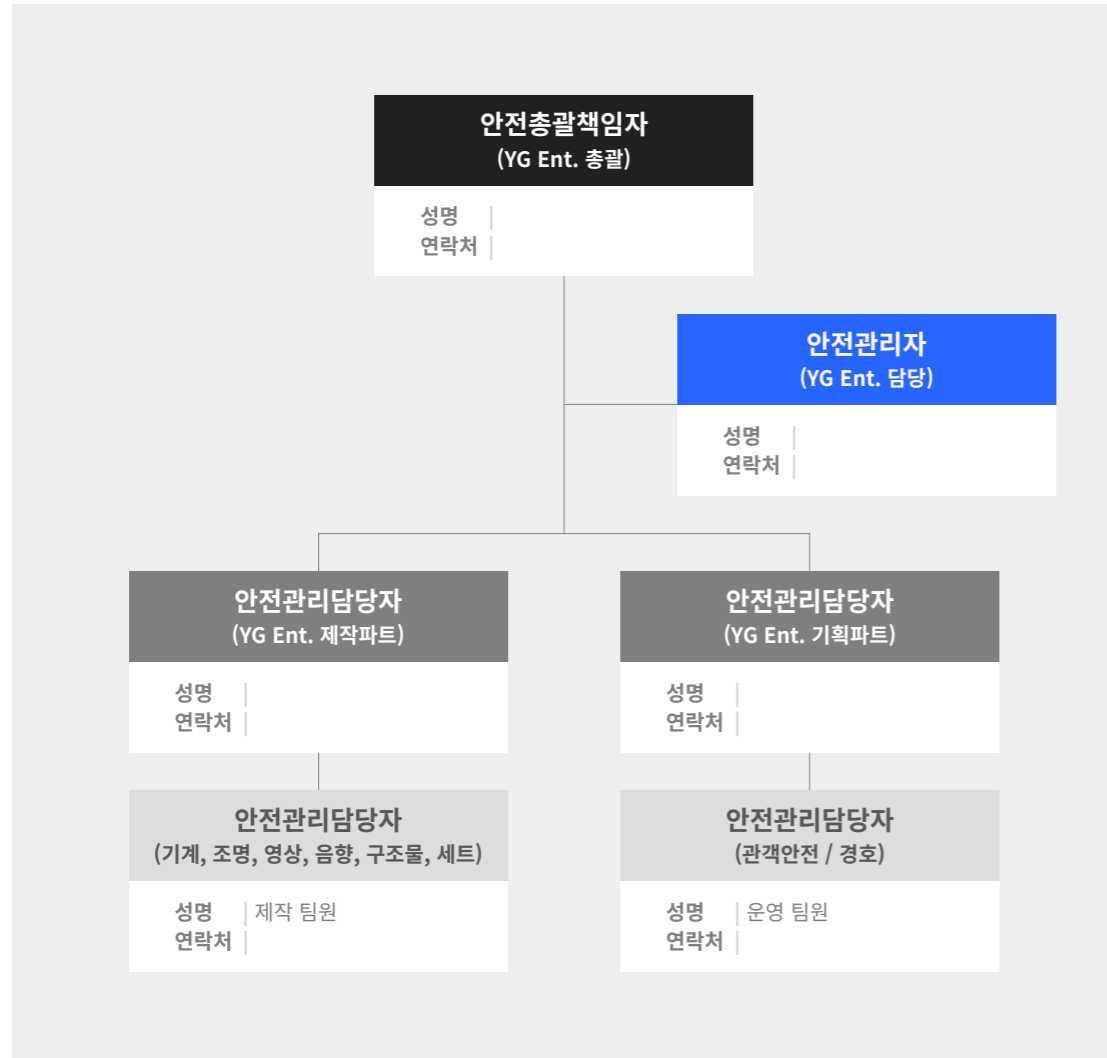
안전총괄책임자
(YG Ent. 총괄)

성명 |
연락처 |

안전관리자
(YG Ent. 담당)

성명 |
연락처 |

안전관리담당자
(YG Ent. 제작파트)

성명 |
연락처 |

안전관리담당자
(YG Ent. 기획파트)

성명 |
연락처 |

안전관리담당자
(기계, 조명, 영상, 음향, 구조물, 세트)

성명 | 제작 팀원
연락처 |

안전관리담당자
(관객안전 / 경호)

성명 | 운영 팀원
연락처 |